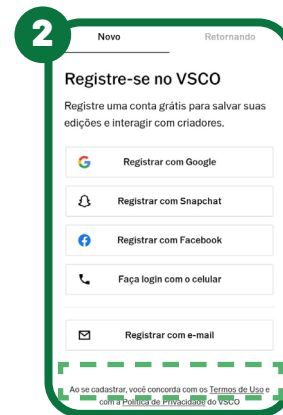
2

Novo

Retornando

Registre-se no VSCO

Registre uma conta grátis para salvar suas edições e interagir com criadores.

Registrar com Google

Registrar com Snapchat

Registrar com Facebook

Faça login com o celular

Registrar com e-mail

Ao se cadastrar, você concorda com os Termos de Uso e com Política de Privacidade do VSCO